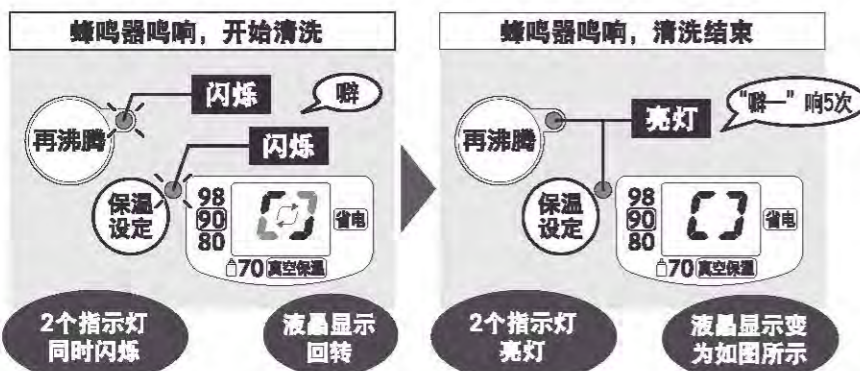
蜂鸣器鸣响，开始清洗

闪烁

哔

再沸腾

闪烁

保温设定

98
90
80

省电

70 真空保温

2个指示灯同时闪烁

液晶显示回转

蜂鸣器鸣响，清洗结束

亮灯

"哔—"响5次

再沸腾

保温设定

98
90
80

省电

70 真空保温

2个指示灯亮灯

液晶显示变为如图所示